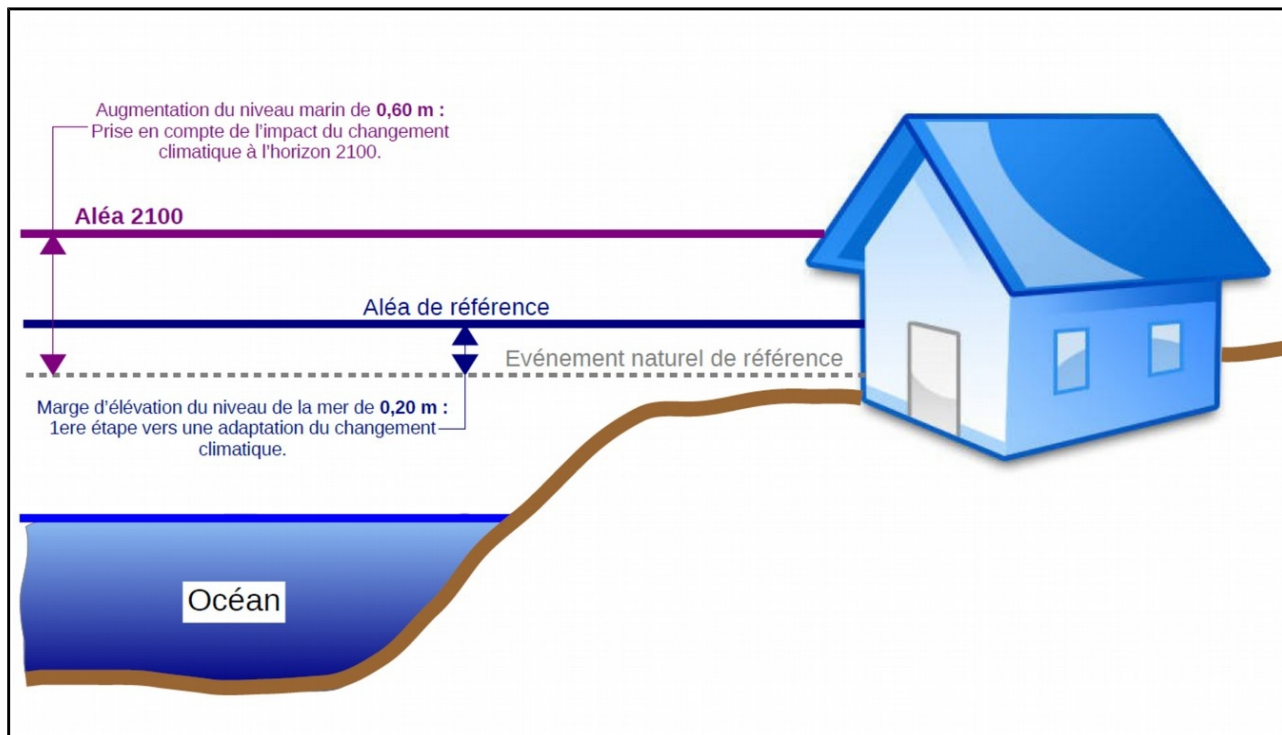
Augmentation du niveau marin de **0,60 m :** Prise en compte de l'impact du changement climatique à l'horizon 2100.

**Aléa 2100**

Aléa de référence

Evénement naturel de référence

Marge d'élévation du niveau de la mer de **0,20 m :** 1ere étape vers une adaptation du changement climatique.

Océan